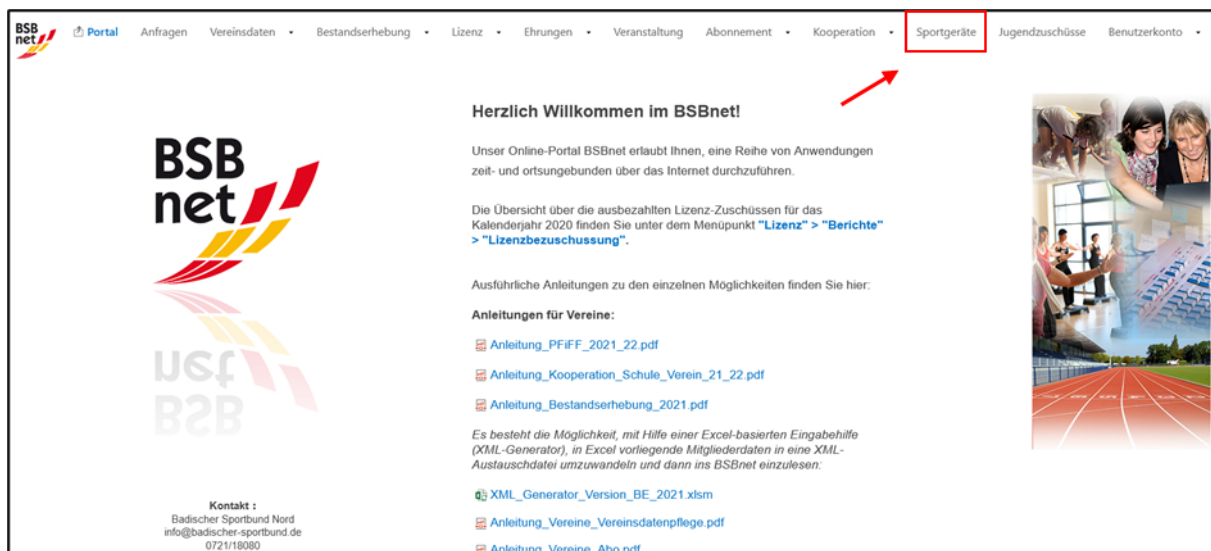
BSB net

Portal Anfragen Vereinsdaten • Bestandserhebung • Lizenz • Ehrungen • Veranstaltung Abonnement • Kooperation • Sportgeräte Jugendzuschüsse Benutzerkonto •

BSB net

Herzlich Willkommen im BSBnet!

Unser Online-Portal BSBnet erlaubt Ihnen, eine Reihe von Anwendungen zeit- und ortsungebunden über das Internet durchzuführen.

Die Übersicht über die ausbezahlten Lizenz-Zuschüssen für das Kalenderjahr 2020 finden Sie unter dem Menüpunkt "Lizenz" > "Berichte" > "Lizenzbezuschussung".

Ausführliche Anleitungen zu den einzelnen Möglichkeiten finden Sie hier:

Anleitungen für Vereine:

Anleitung_PFiFF_2021_22.pdf

Anleitung_Kooperation_Schule_Verein_21_22.pdf

Anleitung_Bestandserhebung_2021.pdf

Es besteht die Möglichkeit, mit Hilfe einer Excel-basierten Eingabehilfe (XML-Generator), in Excel vorliegende Mitgliederdaten in eine XML-Austauschdatei umzuwandeln und dann ins BSBnet einzulesen:

XML_Generator_Version_BE_2021.xlsm

Anleitung_Vereine_Vereinsdatenpflege.pdf

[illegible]

Kontakt :
Badischer Sportbund Nord
info@badischer-sportbund.de
0721/18080